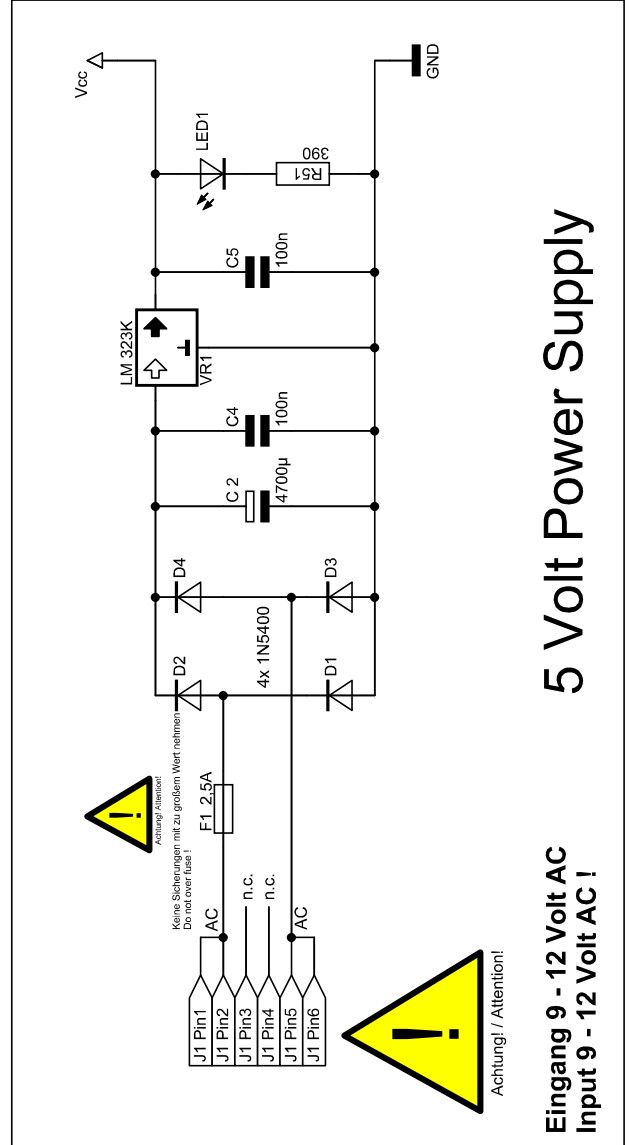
Vcc

GND

LED1

390
R51

C5
100n

LM 323K
VR1

C4
100n

C 2
4700µ

D4

D3

D2

4x 1N5400

D1

5 Volt Power Supply

Achtung! Attention!

Keine Sicherungen mit zu großem Wert nehmen
Do not over fuse !

F1 2,5A

AC

n.c.

n.c.

AC

J1 Pin1
J1 Pin2
J1 Pin3
J1 Pin4
J1 Pin5
J1 Pin6

Achtung! / Attention!

Eingang 9 - 12 Volt AC
Input 9 - 12 Volt AC !